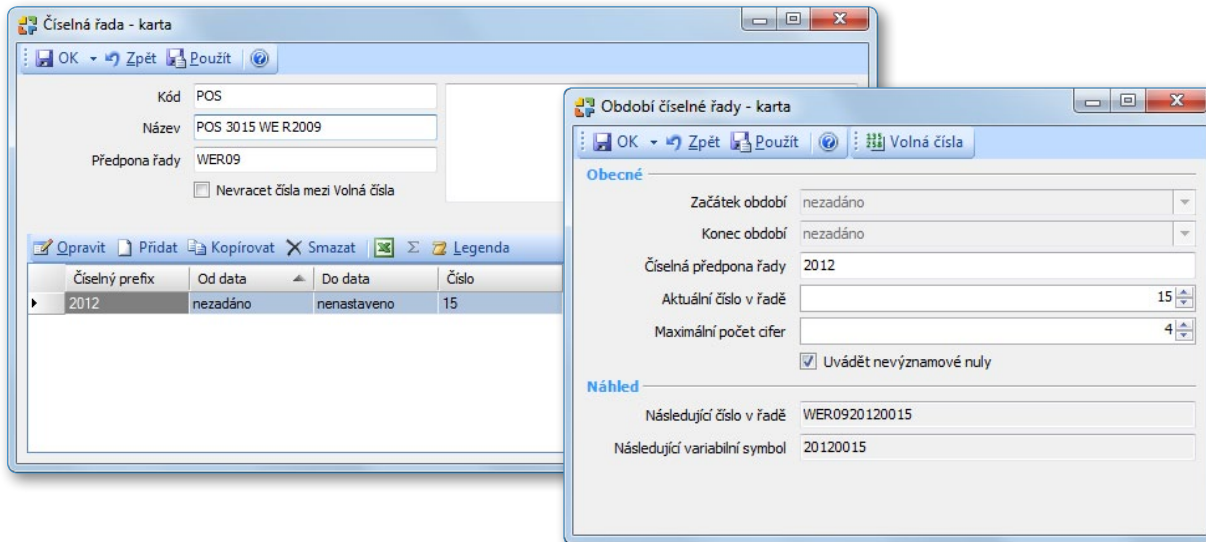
Číselná řada - karta

OK Zpět Použít

Kód POS
Název POS 3015 WE R2009
Předpona řady WER09
Nevracet čísla mezi Volná čísla

Opravit Přidat Kopírovat Smazat Σ Legenda

| Číselný prefix | Od data | Do data | Číslo |
|---|---|---|---|
| 2012 | nezadáno | nenastaveno | 15 |

Období číselné řady - karta

OK Zpět Použít Volná čísla

Obecné

Začátek období nezadáno
Konec období nezadáno
Číselná předpona řady 2012
Aktuální číslo v řadě 15
Maximální počet cifer 4
Uvádět nevýznamové nuly

Náhled

Následující číslo v řadě WER0920120015
Následující variabilní symbol 20120015